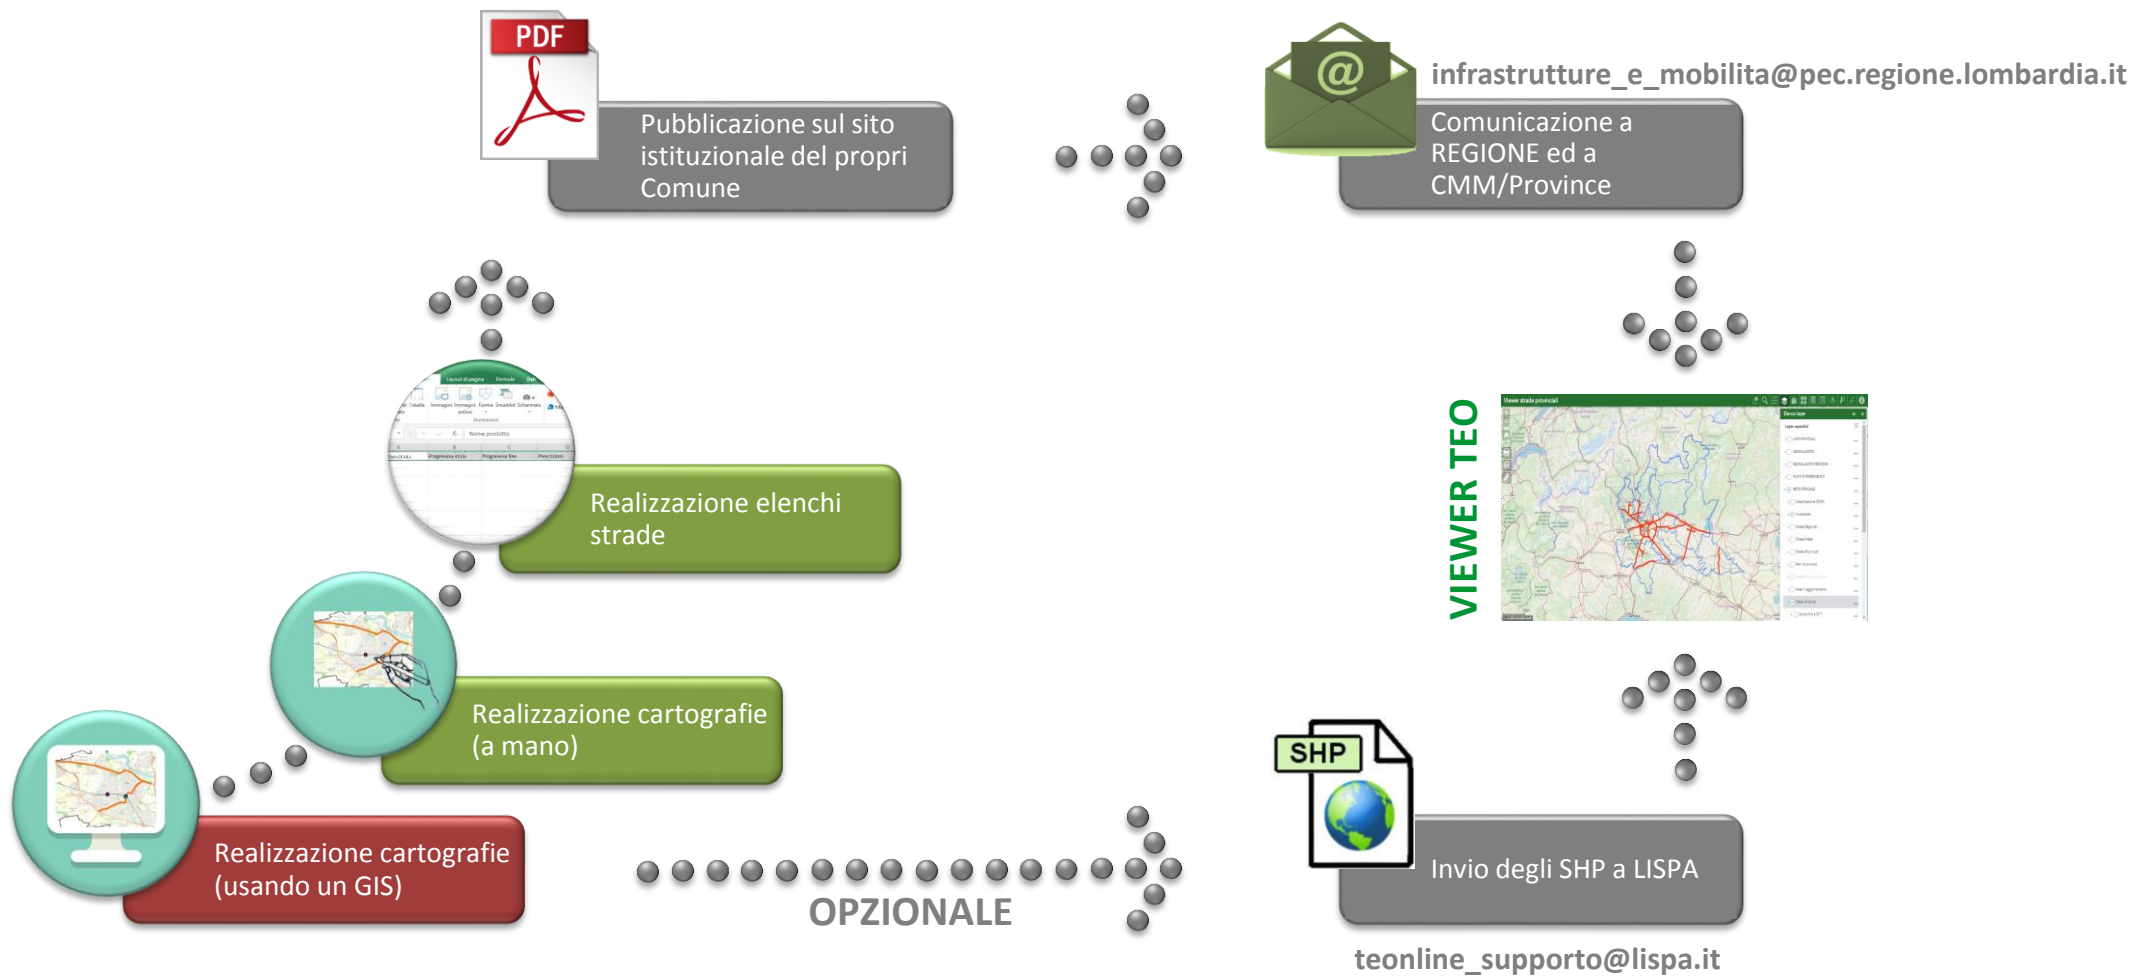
PDF

Pubblicazione sul sito istituzionale del propri Comune

infrastrutture_e_mobilita@pec.regione.lombardia.it

Comunicazione a REGIONE ed a CMM/Province

Realizzazione elenchi strade

VIEWER TEO

Realizzazione cartografie (a mano)

Realizzazione cartografie (usando un GIS)

OPZIONALE

SHP

Invio degli SHP a LISPA

teonline_supporto@lispa.it